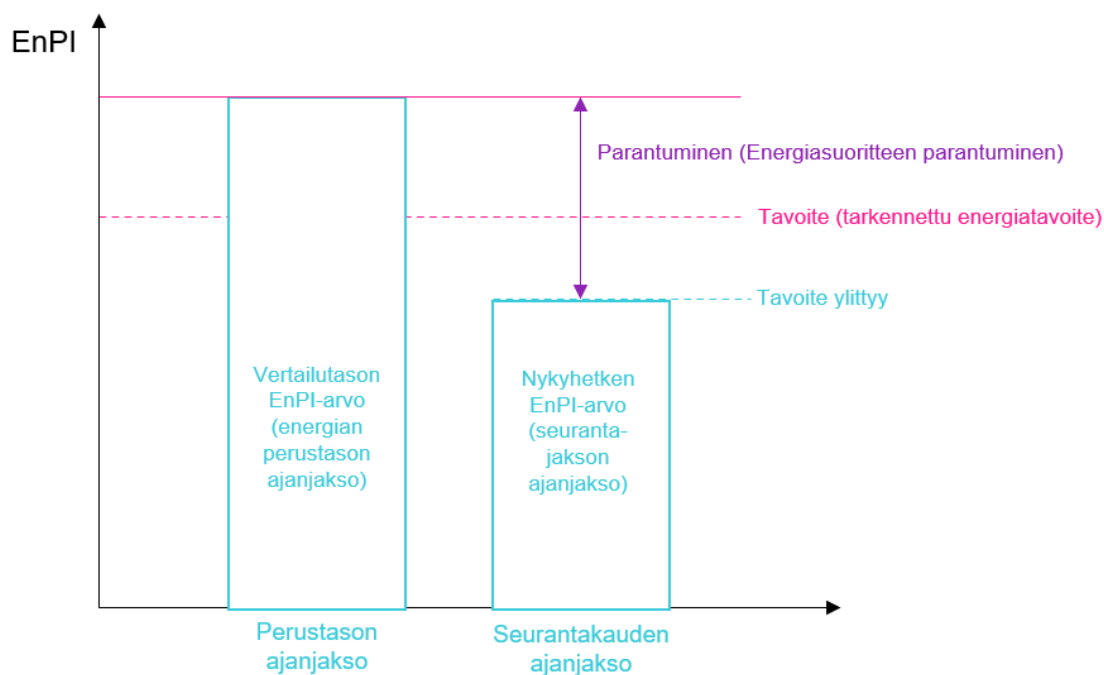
EnPI

Parantuminen (Energiasuoritteen parantuminen)

Tavoite (tarkennettu energiatavoite)

Tavoite ylittyy

Vertailutason EnPI-arvo (energian perustason ajanjakso)

Nykyhetken EnPI-arvo (seuranta-jakson ajanjakso)

Perustason ajanjakso

Seurantakauden ajanjakso